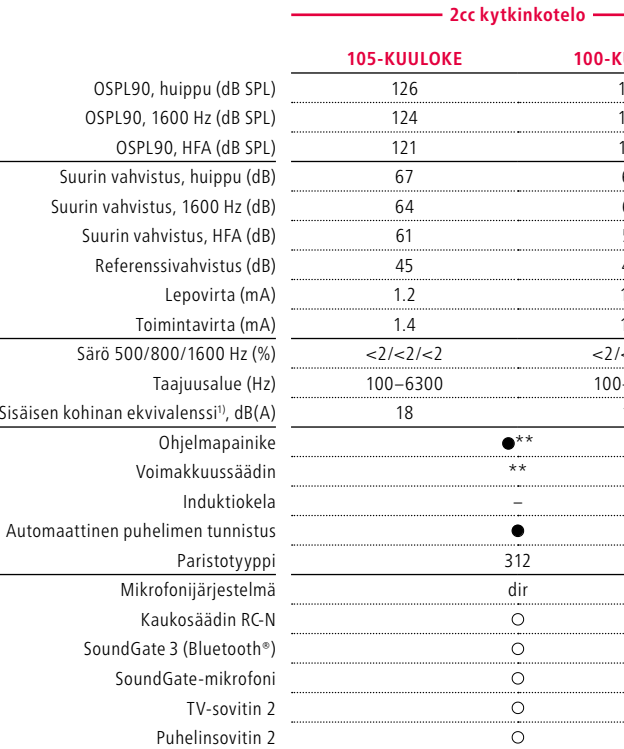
2cc kytkinkotelo

| | 105-KUULOKE | 100-K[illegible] |
|---|---|---|
| OSPL90, huippu (dB SPL) | 126 | 1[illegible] |
| OSPL90, 1600 Hz (dB SPL) | 124 | 1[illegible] |
| OSPL90, HFA (dB SPL) | 121 | 1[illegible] |
| Suurin vahvistus, huippu (dB) | 67 | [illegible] |
| Suurin vahvistus, 1600 Hz (dB) | 64 | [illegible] |
| Suurin vahvistus, HFA (dB) | 61 | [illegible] |
| Referenssivahvistus (dB) | 45 | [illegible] |
| Lepovirta (mA) | 1.2 | 1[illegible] |
| Toimintavirta (mA) | 1.4 | 1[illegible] |
| Särö 500/800/1600 Hz (%) | <2/<2/<2 | <2/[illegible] |
| Taajuusalue (Hz) | 100–6300 | 100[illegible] |
| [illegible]isäisen kohinan ekvivalenssi¹⁾, dB(A) | 18 | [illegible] |
| Ohjelmapainike | ●** | |
| Voimakkuussäädin | ** | |
| Induktiokela | – | |
| Automaattinen puhelimen tunnistus | ● | |
| Paristotyyppi | 312 | |
| Mikrofonijärjestelmä | dir | |
| Kaukosäädin RC-N | ○ | |
| SoundGate 3 (Bluetooth®) | ○ | |
| SoundGate-mikrofoni | ○ | |
| TV-sovitin 2 | ○ | |
| Puhelinsovitin 2 | ○ | |